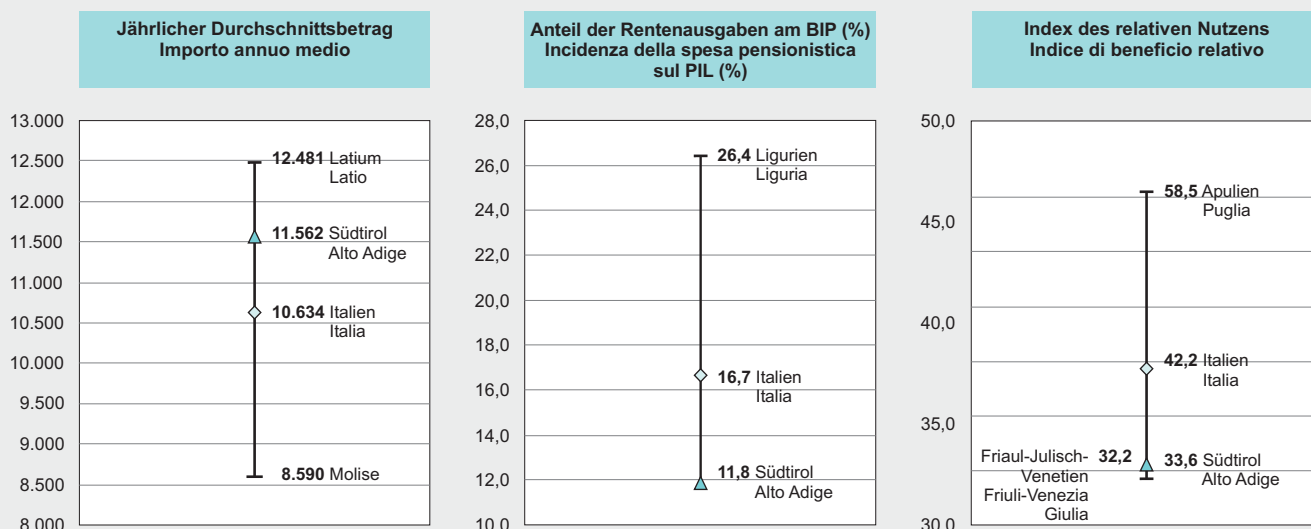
Jährlicher Durchschnittsbetrag
Importo annuo medio

13.000
12.500
12.000
11.500
11.000
10.500
10.000
9.500
9.000
8.500
8.000

12.481 Latium Latio
11.562 Südtirol Alto Adige
10.634 Italien Italia
8.590 Molise

Anteil der Rentenausgaben am BIP (%)
Incidenza della spesa pensionistica sul PIL (%)

28,0
26,0
24,0
22,0
20,0
18,0
16,0
14,0
12,0
10,0

26,4 Ligurien Liguria
16,7 Italien Italia
11,8 Südtirol Alto Adige

Index des relativen Nutzens
Indice di beneficio relativo

50,0
45,0
40,0
35,0
30,0

58,5 Apulien Puglia
42,2 Italien Italia
Friaul-Julisch-Venetien Friuli-Venezia Giulia 32,2
33,6 Südtirol Alto Adige